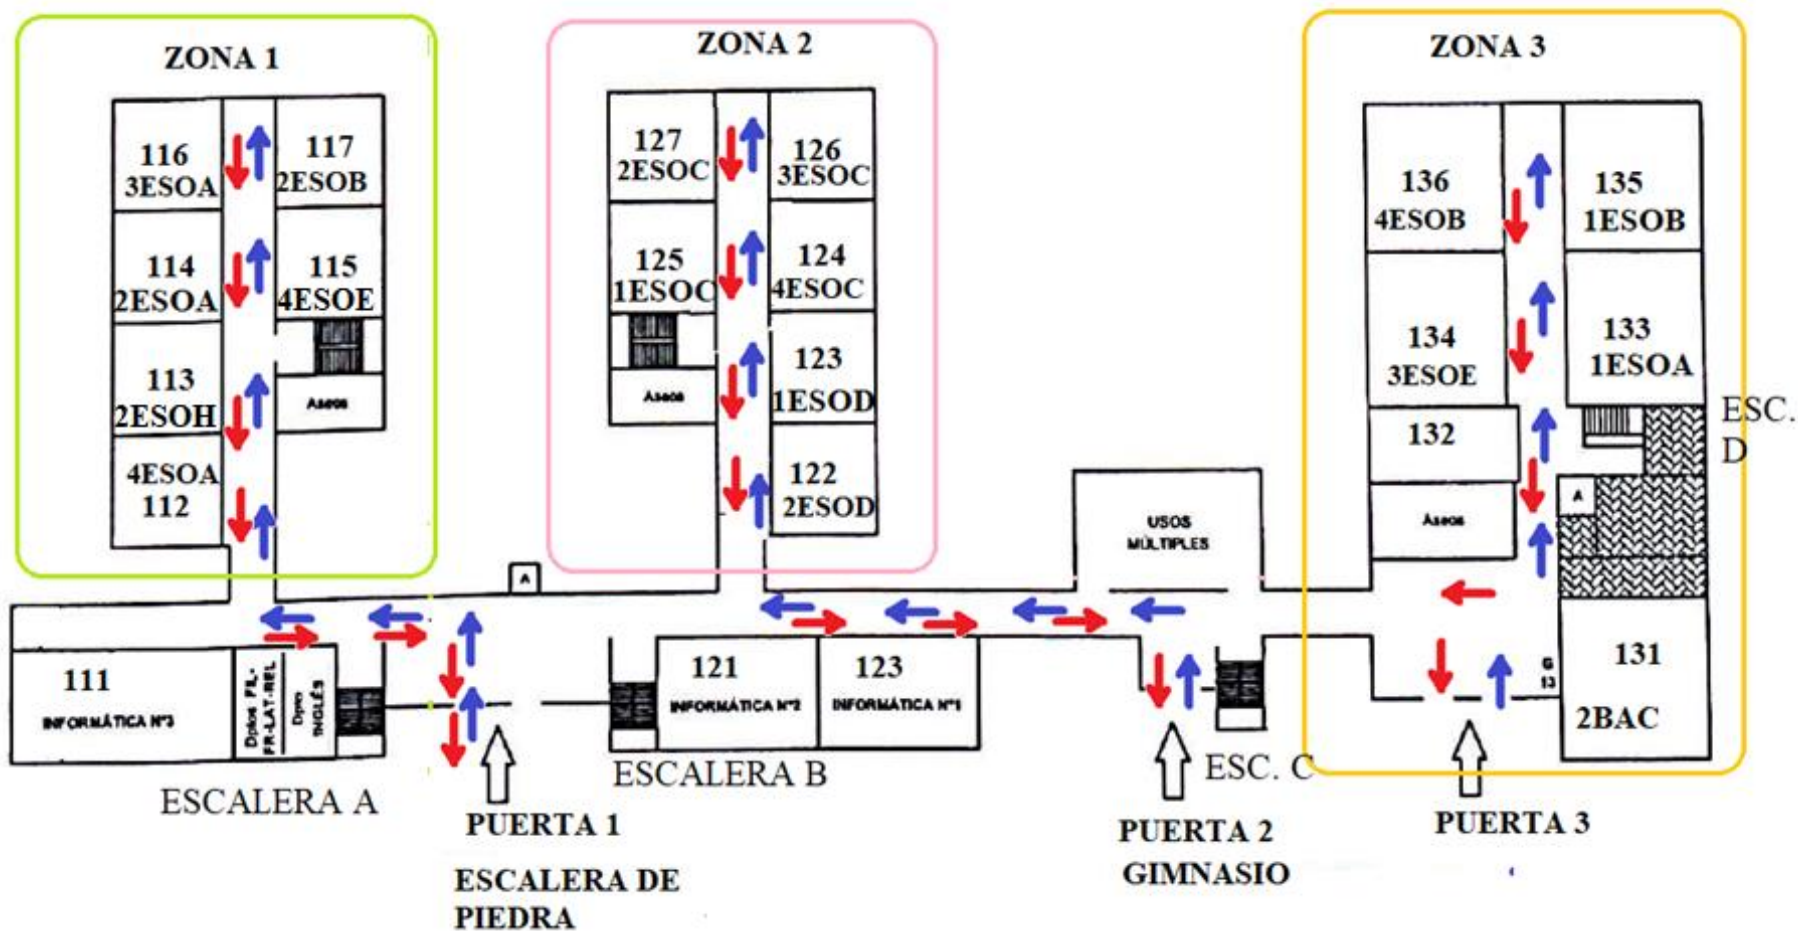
ZONA 1

116
3ESOA

117
2ESOB

114
2ESOA

115
4ESOE

113
2ESOH

Aseos

4ESOA
112

ZONA 2

127
2ESOC

126
3ESOC

125
1ESOC

124
4ESOC

Aseos

123
1ESOD

122
2ESOD

ZONA 3

136
4ESOB

135
1ESOB

134
3ESOE

133
1ESOA

ESC. D

132

Aseos

A

USOS MÚLTIPLES

A

111
INFORMÁTICA Nº3

Dptos FIL-FR-LAT-REL

Dpto INGLÉS

121
INFORMÁTICA Nº2

123
INFORMÁTICA Nº1

G 13

131
2BAC

ESCALERA A

PUERTA 1

ESCALERA DE PIEDRA

ESCALERA B

ESC. C

PUERTA 2
GIMNASIO

PUERTA 3